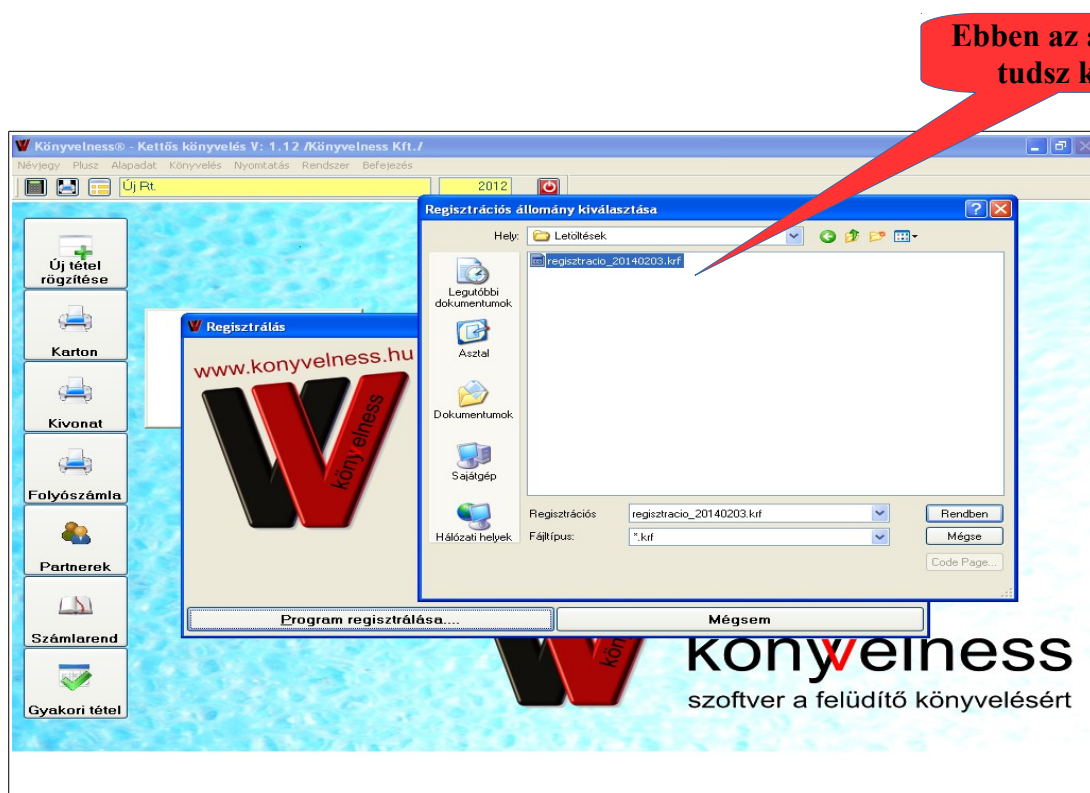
Ebben az a
tudsz k

Könyvelness® - Kettős könyvelés V: 1.12 /Könyvelness Kft./

Névjegy Plusz Alapadat Könyvelés Nyomtatás Rendszer Befejezés

Új Rt.

2012

Új tétel rögzítése

Karton

Kivonat

Folyószámla

Partnerek

Számlarend

Gyakori tétel

Regisztrálás

www.konyvelness.hu

könyvelness

Program regisztrálása....

Mégsem

Regisztrációs állomány kiválasztása

Hely: Letöltések

regisztracio_20140203.krf

Legutóbbi dokumentumok

Asztal

Dokumentumok

Sajátgép

Hálózati helyek

Regisztrációs

regisztracio_20140203.krf

Rendben

Fájltípus:

*.krf

Mégse

Code Page...

könyvelness

szoftver a felüdítő könyvelésért